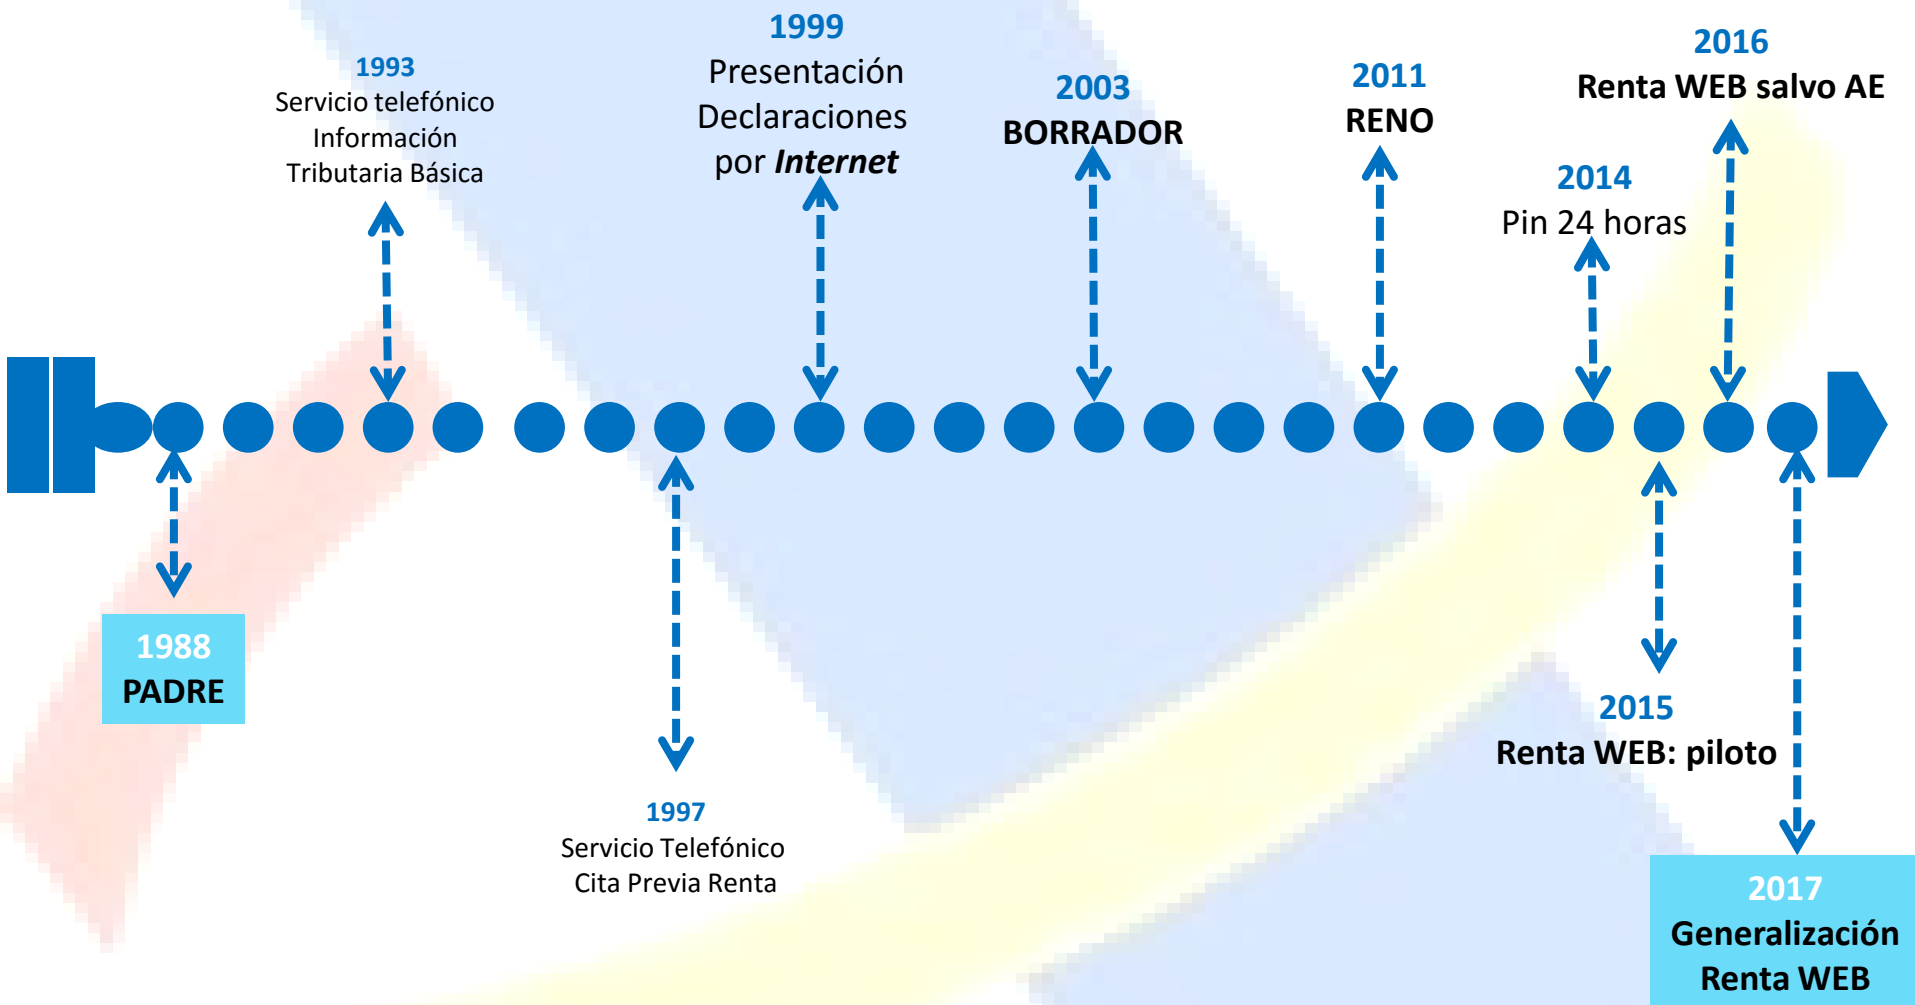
1993
Servicio telefónico
Información
Tributaria Básica

1999
Presentación
Declaraciones
por *Internet*

2003
BORRADOR

2011
RENO

2016
Renta WEB salvo AE

2014
Pin 24 horas

1988
PADRE

1997
Servicio Telefónico
Cita Previa Renta

2015
Renta WEB: piloto

2017
Generalización
Renta WEB